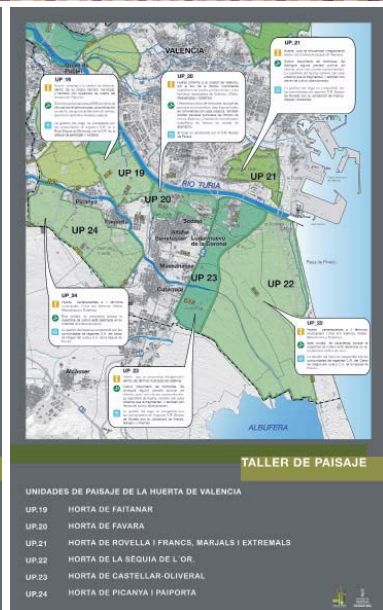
VALENCIA

UP_19

UP_20

UP_21

UP_22

UP_23

UP_24

UP 19

UP 20

UP 21

UP 22

UP 23

UP 24

RIO TURIA

Paiporta

Sedaví

Catarroja

Massanassa

Alfafar

Benetússer

Lloc Nou de la Corona

Albal

ALBUFERA

Platja de Pinedo

TALLER DE PAISAJE

UNIDADES DE PAISAJE DE LA HUERTA DE VALENCIA

UP.19 HORTA DE FAITANAR

UP.20 HORTA DE FAVARA

UP.21 HORTA DE ROVELLA I FRANCS, MARJALS I EXTREMALS

UP.22 HORTA DE LA SÈQUIA DE L´OR.

UP.23 HORTA DE CASTELLAR-OLIVERAL

UP.24 HORTA DE PICANYA I PAIPORTA